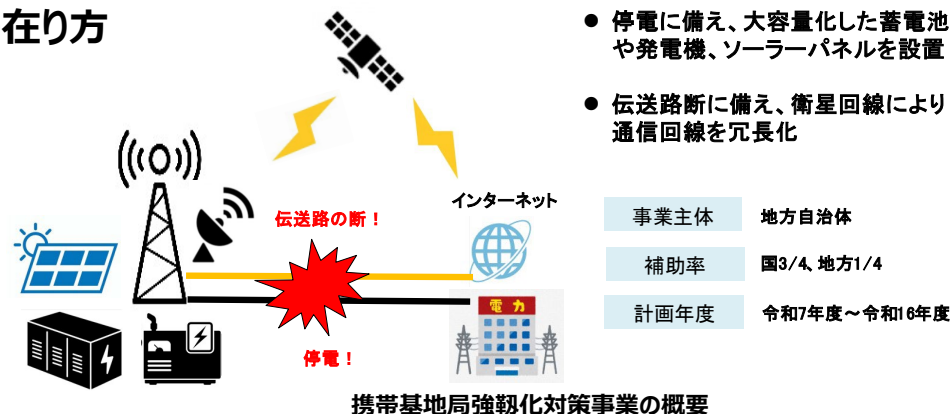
在り方

● 停電に備え、大容量化した蓄電池や発電機、ソーラーパネルを設置

● 伝送路断に備え、衛星回線により通信回線を冗長化

伝送路の断！

インターネット

電力

停電！

| 事業主体 | 地方自治体 |
|---|---|
| 補助率 | 国3/4、地方1/4 |
| 計画年度 | 令和7年度～令和16年度 |

携帯基地局強靱化対策事業の概要